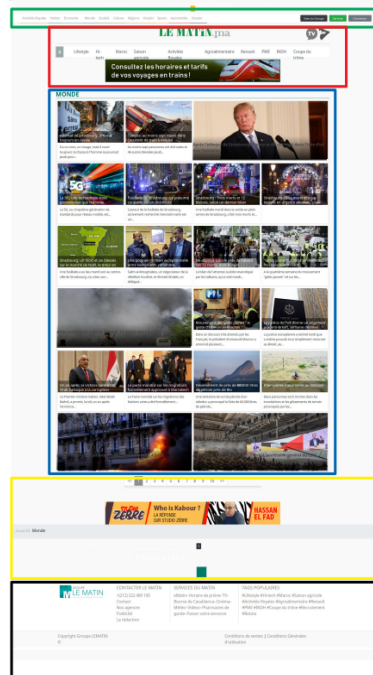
LE MATIN.ma

Lifestyle

Maroc

Activités Royales

Agroalimentaire

Renault

PME

INDH

Coupe du trône

Consultez les horaires et tarifs de vos voyages en trains !

MONDE

Who is Kabour ?

HASSAN EL FAD

Monde

LE MATIN

CONTACTER LE MATIN

SERVICES DU MATIN

TAGS POPULAIRES

Copyright Groupe LEMATIN

Conditions de ventes | Conditions Générales d'utilisation